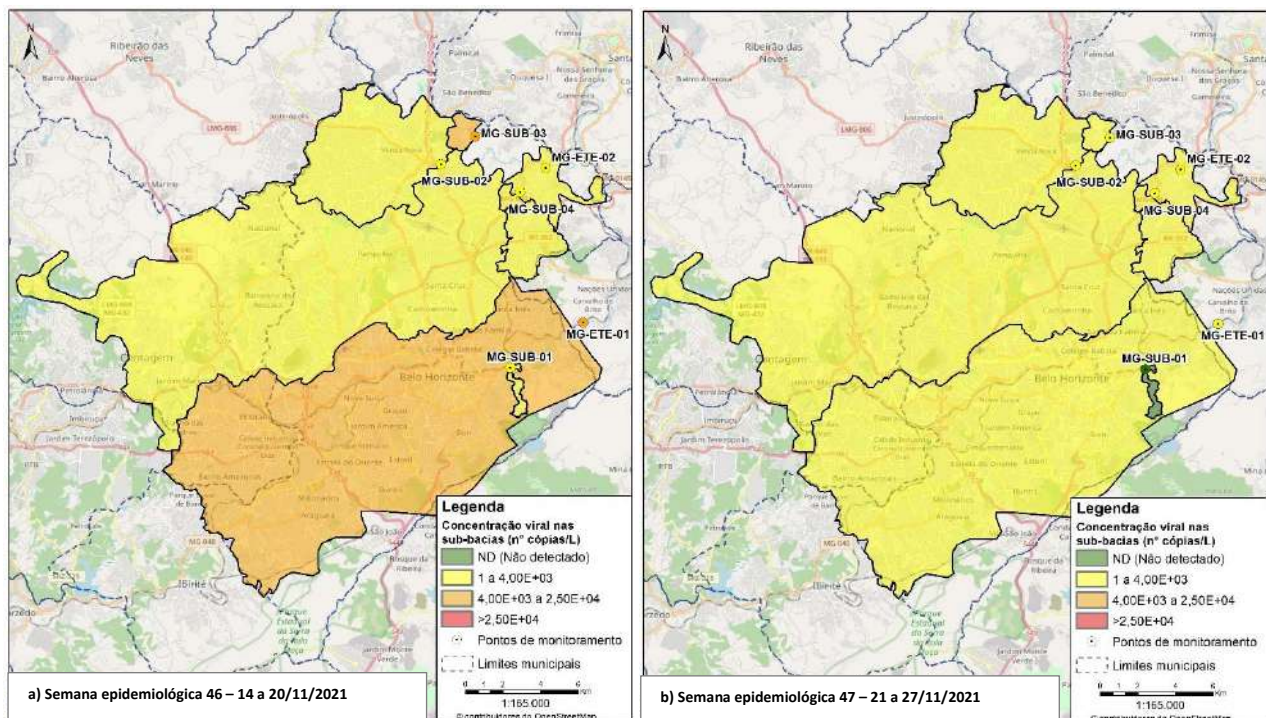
Ribeirão das Neves

MG-SUB-03
MG-SUB-02
MG-ETE-02
MG-SUB-04
MG-ETE-01
MG-SUB-01
Contagem
Belo Horizonte
Ibirité

Legenda
Concentração viral nas sub-bacias (n° cópias/L)
ND (Não detectado)
1 a 4,00E+03
4,00E+03 a 2,50E+04
>2,50E+04
Pontos de monitoramento
Limites municipais
1:165.000

a) Semana epidemiológica 46 – 14 a 20/11/2021

Ribeirão das Neves

MG-SUB-03
MG-SUB-02
MG-ETE-02
MG-SUB-04
MG-ETE-01
MG-SUB-01
Contagem
Belo Horizonte
Ibirité

Legenda
Concentração viral nas sub-bacias (n° cópias/L)
ND (Não detectado)
1 a 4,00E+03
4,00E+03 a 2,50E+04
>2,50E+04
Pontos de monitoramento
Limites municipais
1:165.000

b) Semana epidemiológica 47 – 21 a 27/11/2021